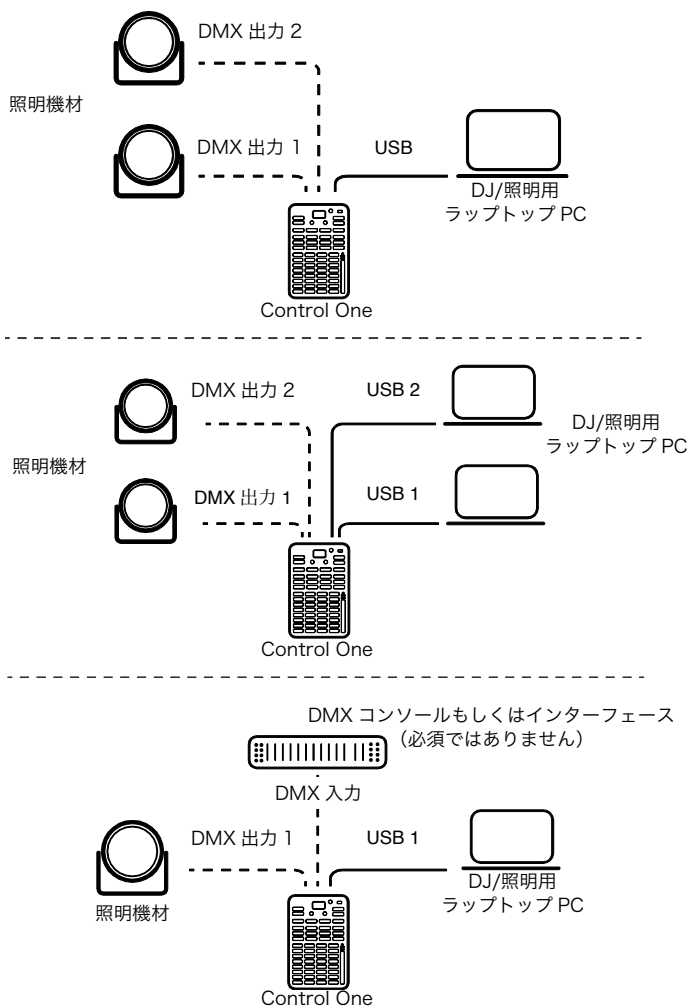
DMX 出力 2

照明機材

DMX 出力 1

USB

DJ/照明用
ラップトップ PC

Control One

DMX 出力 2

USB 2

DJ/照明用
ラップトップ PC

照明機材

DMX 出力 1

USB 1

Control One

DMX コンソールもしくはインターフェース
（必須ではありません）

DMX 入力

DMX 出力 1

USB 1

DJ/照明用
ラップトップ PC

照明機材

Control One